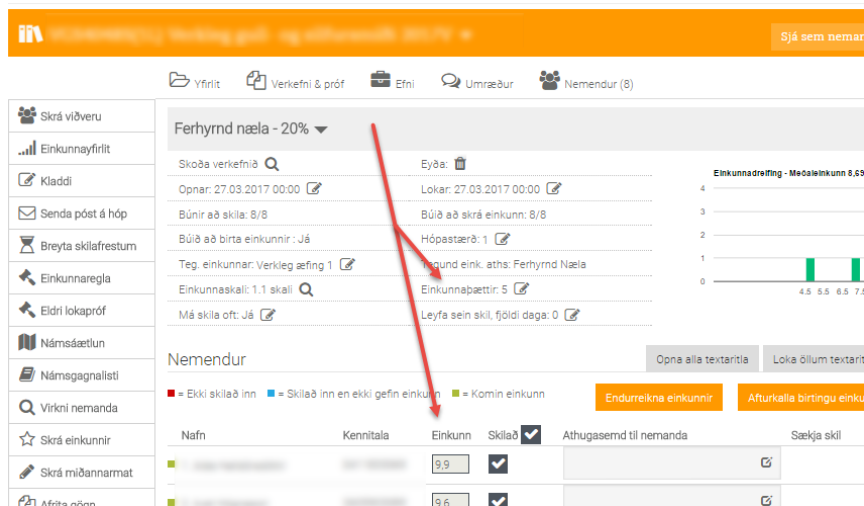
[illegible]

Sjá sem nem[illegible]

Yfirlit
Verkefni & próf
Efni
Umræður
Nemendur (8)

Skrá viðveru
Einkunnayfirlit
Kladdi
Senda póst á hóp
Breyta skilafrestum
Einkunnaregla
Eldri lokapróf
Námsáætlun
Námsgagnalisti
Virkni nemanda
Skrá einkunnir
Skrá miðannarmat
Afrita gögn

Ferhyrnd næla - 20%

Skoða verkefnið
Eyða
Opnar: 27.03.2017 00:00
Lokar: 27.03.2017 00:00
Búnir að skila: 8/8
Búið að skrá einkunn: 8/8
Búið að birta einkunnir : Já
Hópastærð: 1
Teg. einkunnar: Verkleg æfing 1
Tegund eink. aths: Ferhyrnd Næla
Einkunnaskali: 1.1 skali
Einkunnaþættir: 5
Má skila oft: Já
Leyfa sein skil, fjöldi daga: 0

Einkunnadreifing - Meðaleinkunn 8,9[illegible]

4
3
2
1
0
4.5 5.5 6.5 7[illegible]

Nemendur

Opna alla textarita
Loka öllum textari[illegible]

= Ekki skilað inn
= Skilað inn en ekki gefin einkunn
= Komin einkunn

Endurreikna einkunnir
Afturkalla birtingu eink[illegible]

| Nafn | Kennitala | Einkunn | Skilað | Athugasemd til nemanda | Sækja skil |
|---|---|---|---|---|---|
| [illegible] | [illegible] | 9,9 | | | |
| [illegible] | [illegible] | 9,6 | | | |